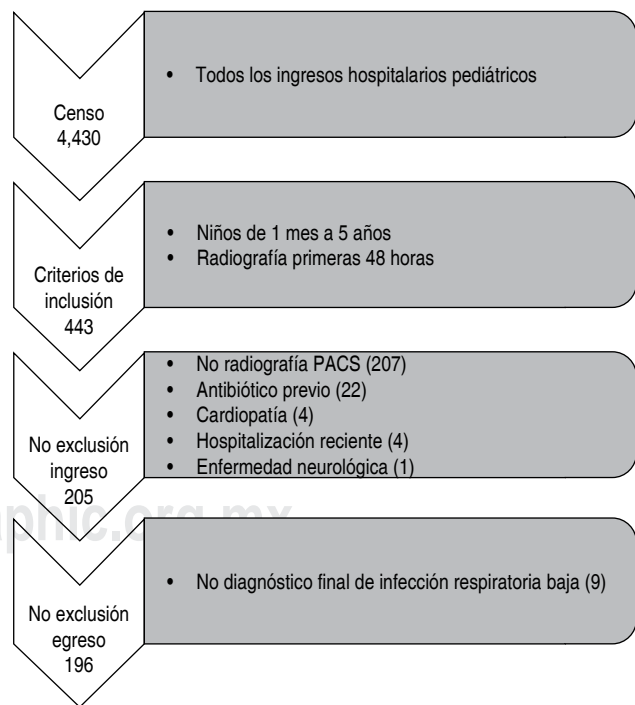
Censo
4,430

• Todos los ingresos hospitalarios pediátricos

Criterios de inclusión
443

• Niños de 1 mes a 5 años
• Radiografía primeras 48 horas

No exclusión ingreso
205

• No radiografía PACS (207)
• Antibiótico previo (22)
• Cardiopatía (4)
• Hospitalización reciente (4)
• Enfermedad neurológica (1)

phic.org.mx

No exclusión egreso
196

• No diagnóstico final de infección respiratoria baja (9)